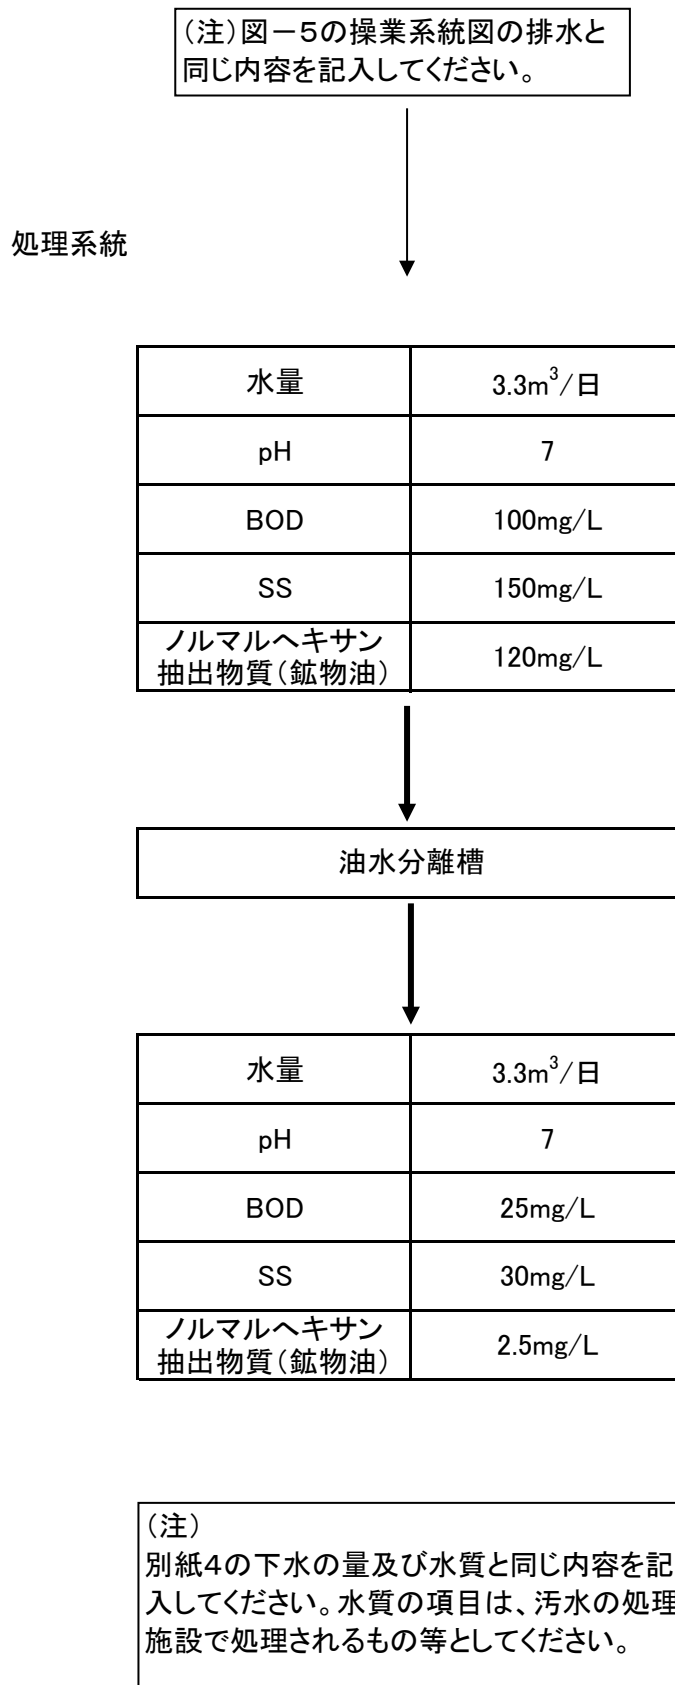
(注)図－5の操業系統図の排水と同じ内容を記入してください。

処理系統

| 水量 | 3.3m$^3$/日 |
|---|---|
| pH | 7 |
| BOD | 100mg/L |
| SS | 150mg/L |
| ノルマルヘキサン抽出物質(鉱物油) | 120mg/L |

油水分離槽

| 水量 | 3.3m$^3$/日 |
|---|---|
| pH | 7 |
| BOD | 25mg/L |
| SS | 30mg/L |
| ノルマルヘキサン抽出物質(鉱物油) | 2.5mg/L |

(注)
別紙4の下水の量及び水質と同じ内容を記入してください。水質の項目は、汚水の処理施設で処理されるもの等としてください。